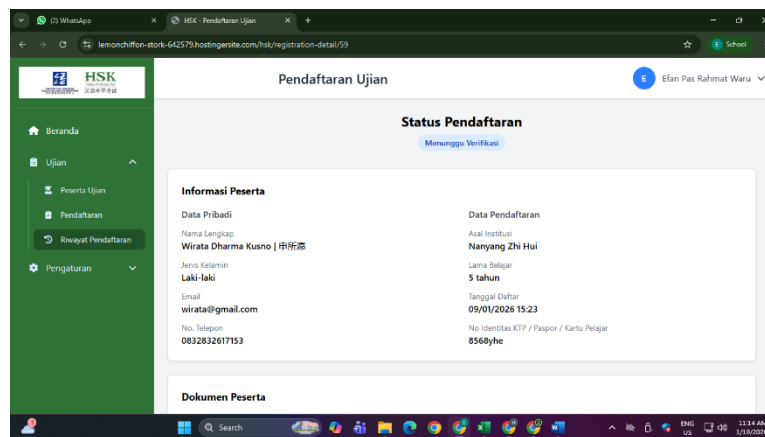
(2) WhatsApp
HSK - Pendaftaran Ujian
lemonchiffon-stork-642579.hostingersite.com/hsk/registration-detail/59
School

HSK
汉语水平考试

Beranda
Ujian
Peserta Ujian
Pendaftaran
Riwayat Pendaftaran
Pengaturan

Pendaftaran Ujian
E Efan Pas Rahmat Waru

Status Pendaftaran
Menunggu Verifikasi

Informasi Peserta

Data Pribadi
Nama Lengkap
Wirata Dharma Kusno | 申所添
Jenis Kelamin
Laki-laki
Email
wirata@gmail.com
No. Telepon
0832832617153

Data Pendaftaran
Asal Institusi
Nanyang Zhi Hui
Lama Belajar
5 tahun
Tanggal Daftar
09/01/2026 15:23
No Identitas KTP / Paspor / Kartu Pelajar
8568yhe

Dokumen Peserta

Search
ENG US
11:14 AM
1/10/202